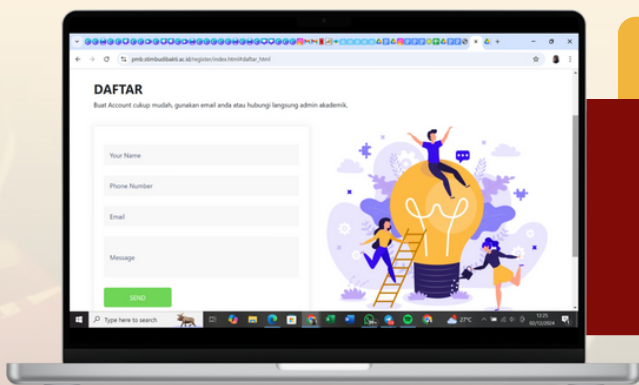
pmb.stmbudibakti.ac.id/register/index.html#daftar_html

DAFTAR

Buat Account cukup mudah, gunakan email anda atau hubungi langsung admin akademik.

Your Name

Phone Number

Email

Message

SEND

Type here to search

27°C

12:25
02/12/2024